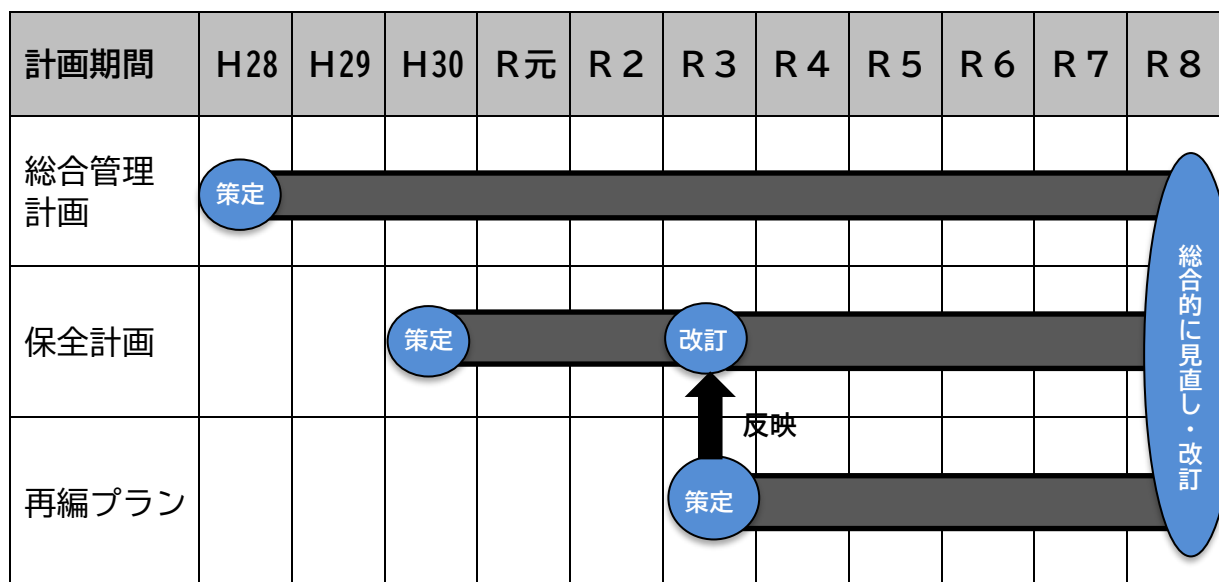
| 計画期間 | H28 | H29 | H30 | R元 | R２ | R３ | R４ | R５ | R６ | R７ | R８ |
|---|---|---|---|---|---|---|---|---|---|---|---|
| 総合管理計画 | 策定 | | | | | | | | | | |
| 保全計画 | | | 策定 | | | 改訂 | | | | | |
| 再編プラン | | | | | | 策定 | | | | | |

反映

総合的に見直し・改訂